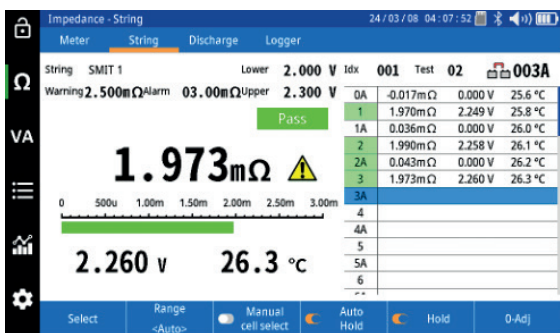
Impedance - String

24 / 03 / 08 04 : 07 : 52

Ω

VA

Meter String Discharge Logger

String SMIT 1

Lower 2.000 V

Warning 2.500mΩ Alarm 03.00mΩ Upper 2.300 V

Pass

1.973mΩ

0 500u 1.00m 1.50m 2.00m 2.50m 3.00m

2.260 V 26.3 °C

Idx 001 Test 02 003A

| | | | |
|---|---|---|---|
| 0A | -0.017mΩ | 0.000 V | 25.6 °C |
| 1 | 1.970mΩ | 2.249 V | 25.8 °C |
| 1A | 0.036mΩ | 0.000 V | 26.0 °C |
| 2 | 1.990mΩ | 2.258 V | 26.1 °C |
| 2A | 0.043mΩ | 0.000 V | 26.2 °C |
| 3 | 1.973mΩ | 2.260 V | 26.3 °C |
| 3A | | | |
| 4 | | | |
| 4A | | | |
| 5 | | | |
| 5A | | | |
| 6 | | | |

Select Range <Auto> Manual cell select Auto Hold Hold 0-Adj